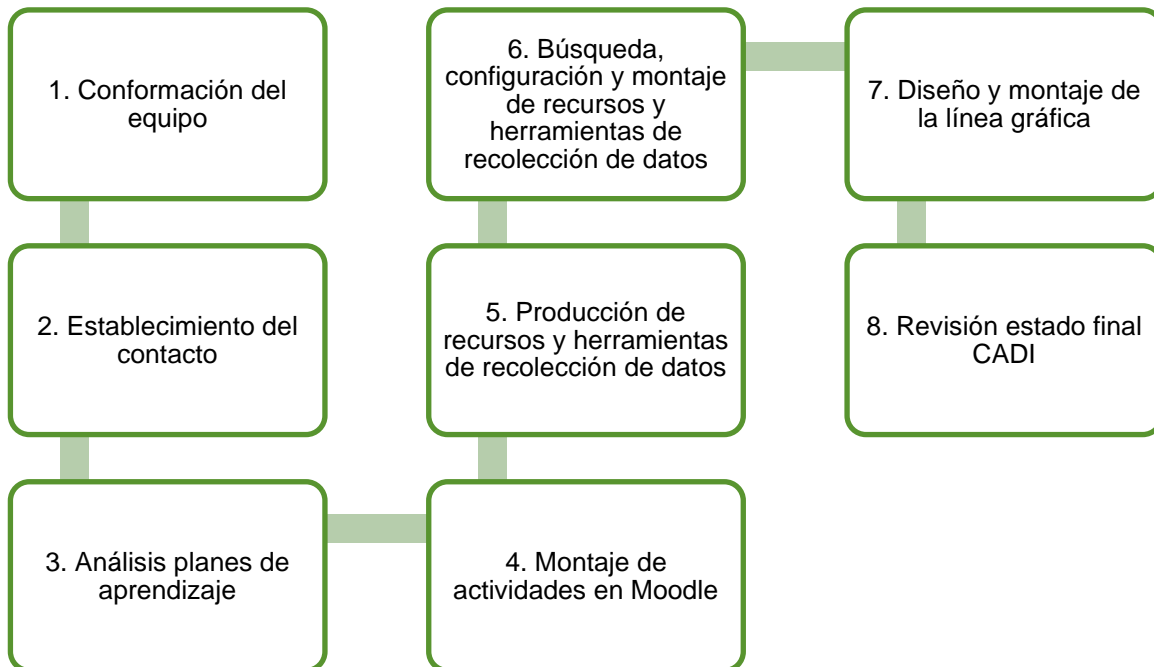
1. Conformación del equipo

2. Establecimiento del contacto

3. Análisis planes de aprendizaje

4. Montaje de actividades en Moodle

5. Producción de recursos y herramientas de recolección de datos

6. Búsqueda, configuración y montaje de recursos y herramientas de recolección de datos

7. Diseño y montaje de la línea gráfica

8. Revisión estado final CADI